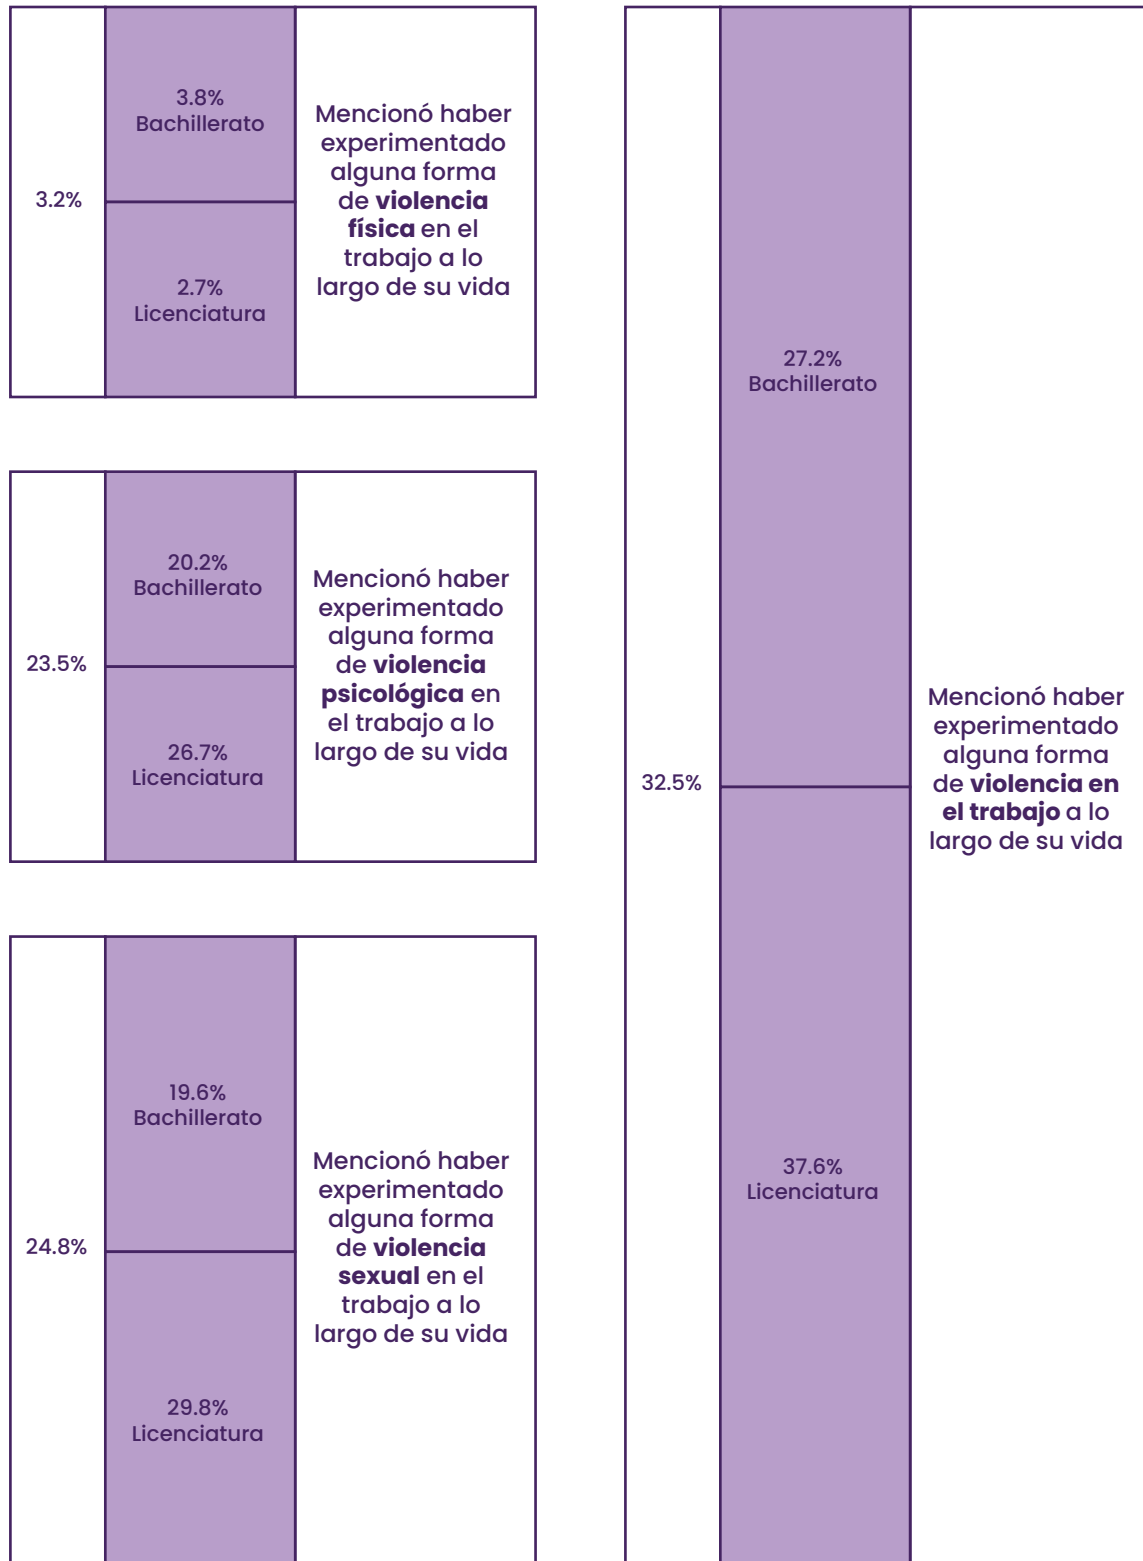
3.2%

3.8%
Bachillerato

2.7%
Licenciatura

Mencionó haber experimentado alguna forma de **violencia física** en el trabajo a lo largo de su vida

23.5%

20.2%
Bachillerato

26.7%
Licenciatura

Mencionó haber experimentado alguna forma de **violencia psicológica** en el trabajo a lo largo de su vida

24.8%

19.6%
Bachillerato

29.8%
Licenciatura

Mencionó haber experimentado alguna forma de **violencia sexual** en el trabajo a lo largo de su vida

32.5%

27.2%
Bachillerato

37.6%
Licenciatura

Mencionó haber experimentado alguna forma de **violencia en el trabajo** a lo largo de su vida